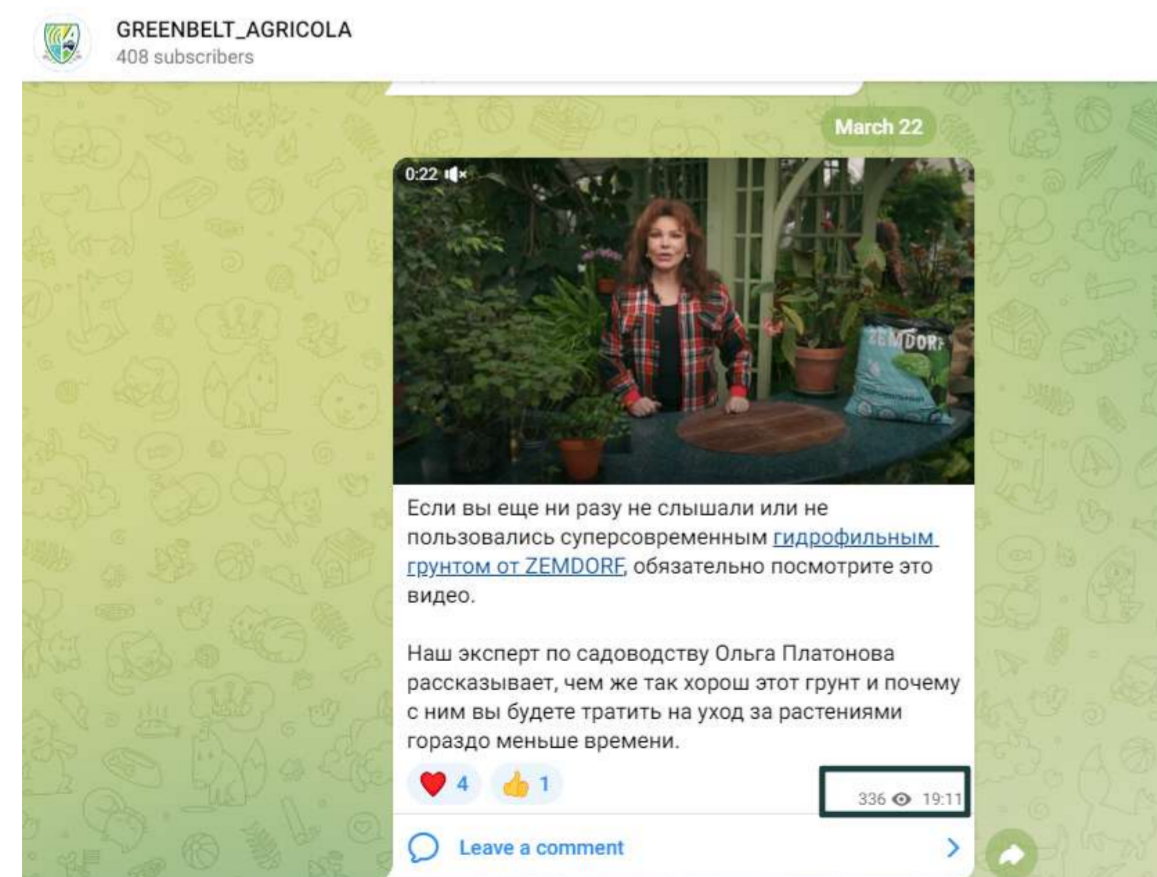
GREENBELT_AGRICOLA
408 subscribers

March 22

0:22

ZEMDORF

Если вы еще ни разу не слышали или не пользовались суперсовременным гидрофильным грунтом от ZEMDORF, обязательно посмотрите это видео.

Наш эксперт по садоводству Ольга Платонова рассказывает, чем же так хорош этот грунт и почему с ним вы будете тратить на уход за растениями гораздо меньше времени.

4 1

336 19:11

Leave a comment